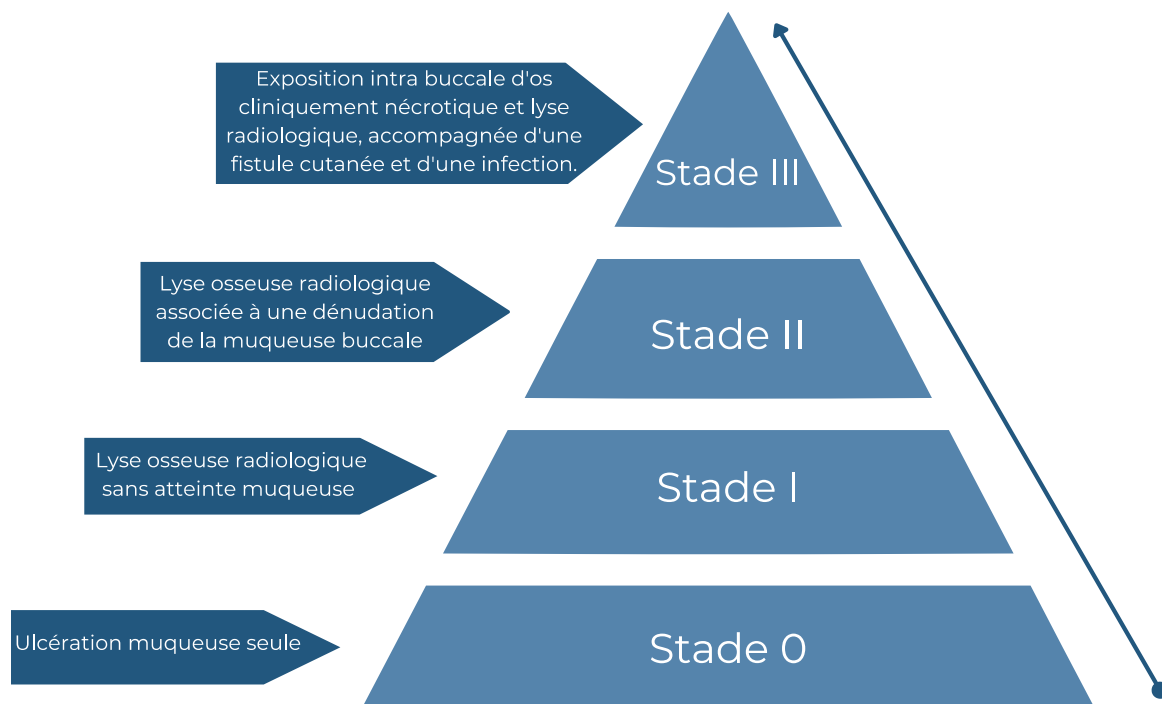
Exposition intra buccale d'os cliniquement nécrotique et lyse radiologique, accompagnée d'une fistule cutanée et d'une infection.

Stade III

Lyse osseuse radiologique associée à une dénudation de la muqueuse buccale

Stade II

Lyse osseuse radiologique sans atteinte muqueuse

Stade I

Ulcération muqueuse seule

Stade 0